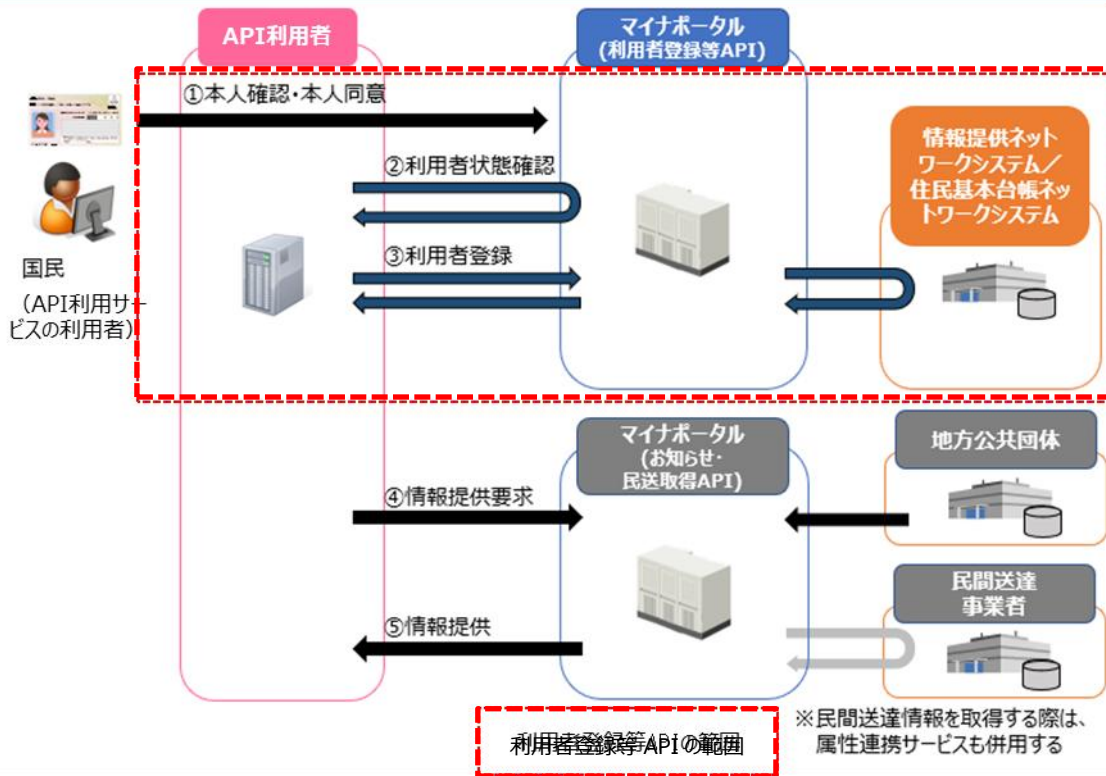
API利用者

マイナポータル
(利用者登録等API)

①本人確認・本人同意

②利用者状態確認

③利用者登録

情報提供ネットワークシステム／住民基本台帳ネットワークシステム

国民
（API利用サービスの利用者）

マイナポータル
(お知らせ・民送取得API)

地方公共団体

④情報提供要求

民間送達事業者

⑤情報提供

利用者登録等APIの範囲

※民間送達情報を取得する際は、属性連携サービスも併用する